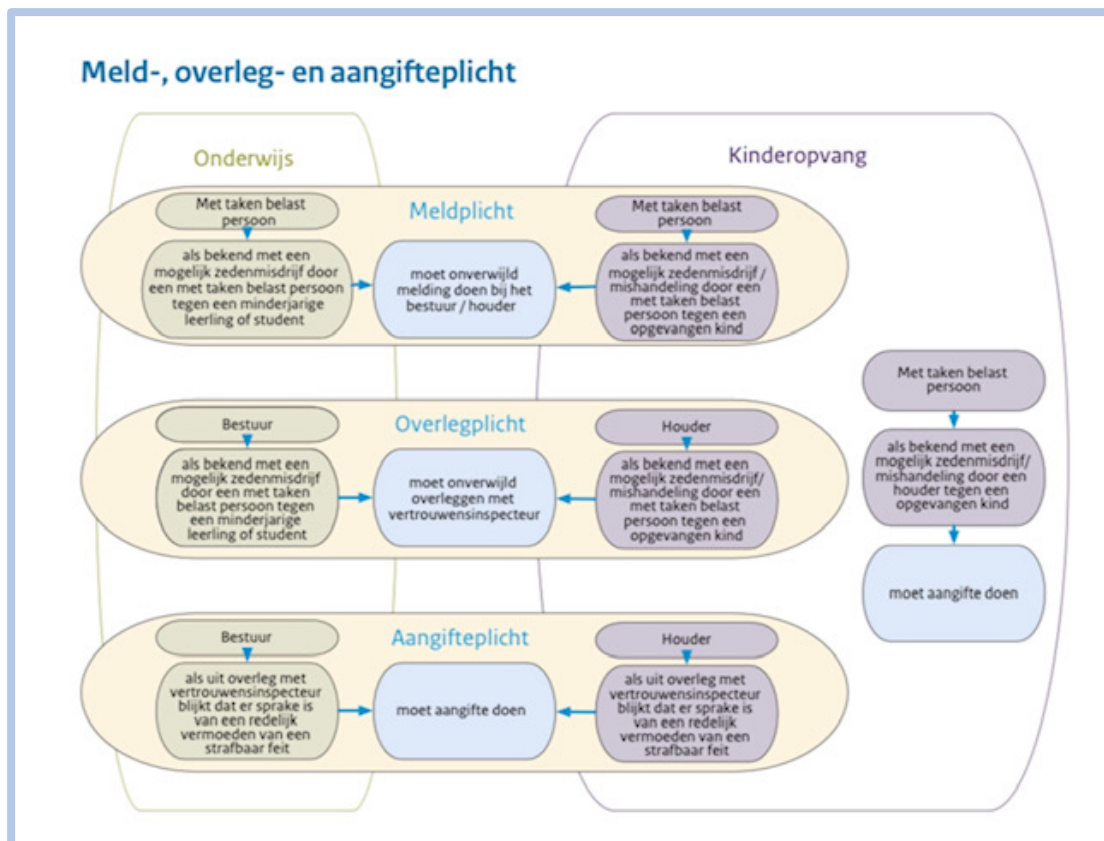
Meld-, overleg- en aangifteplicht

Onderwijs

Kinderopvang

Meldplicht

Met taken belast persoon

als bekend met een mogelijk zedenmisdrijf door een met taken belast persoon tegen een minderjarige leerling of student

moet onverwijld melding doen bij het bestuur / houder

Met taken belast persoon

als bekend met een mogelijk zedenmisdrijf / mishandeling door een met taken belast persoon tegen een opgevangen kind

Overlegplicht

Bestuur

als bekend met een mogelijk zedenmisdrijf door een met taken belast persoon tegen een minderjarige leerling of student

moet onverwijld overleggen met vertrouwensinspecteur

Houder

als bekend met een mogelijk zedenmisdrijf/ mishandeling door een met taken belast persoon tegen een opgevangen kind

Met taken belast persoon

als bekend met een mogelijk zedenmisdrijf/ mishandeling door een houder tegen een opgevangen kind

moet aangifte doen

Aangifteplicht

Bestuur

als uit overleg met vertrouwensinspecteur blijkt dat er sprake is van een redelijk vermoeden van een strafbaar feit

moet aangifte doen

Houder

als uit overleg met vertrouwensinspecteur blijkt dat er sprake is van een redelijk vermoeden van een strafbaar feit